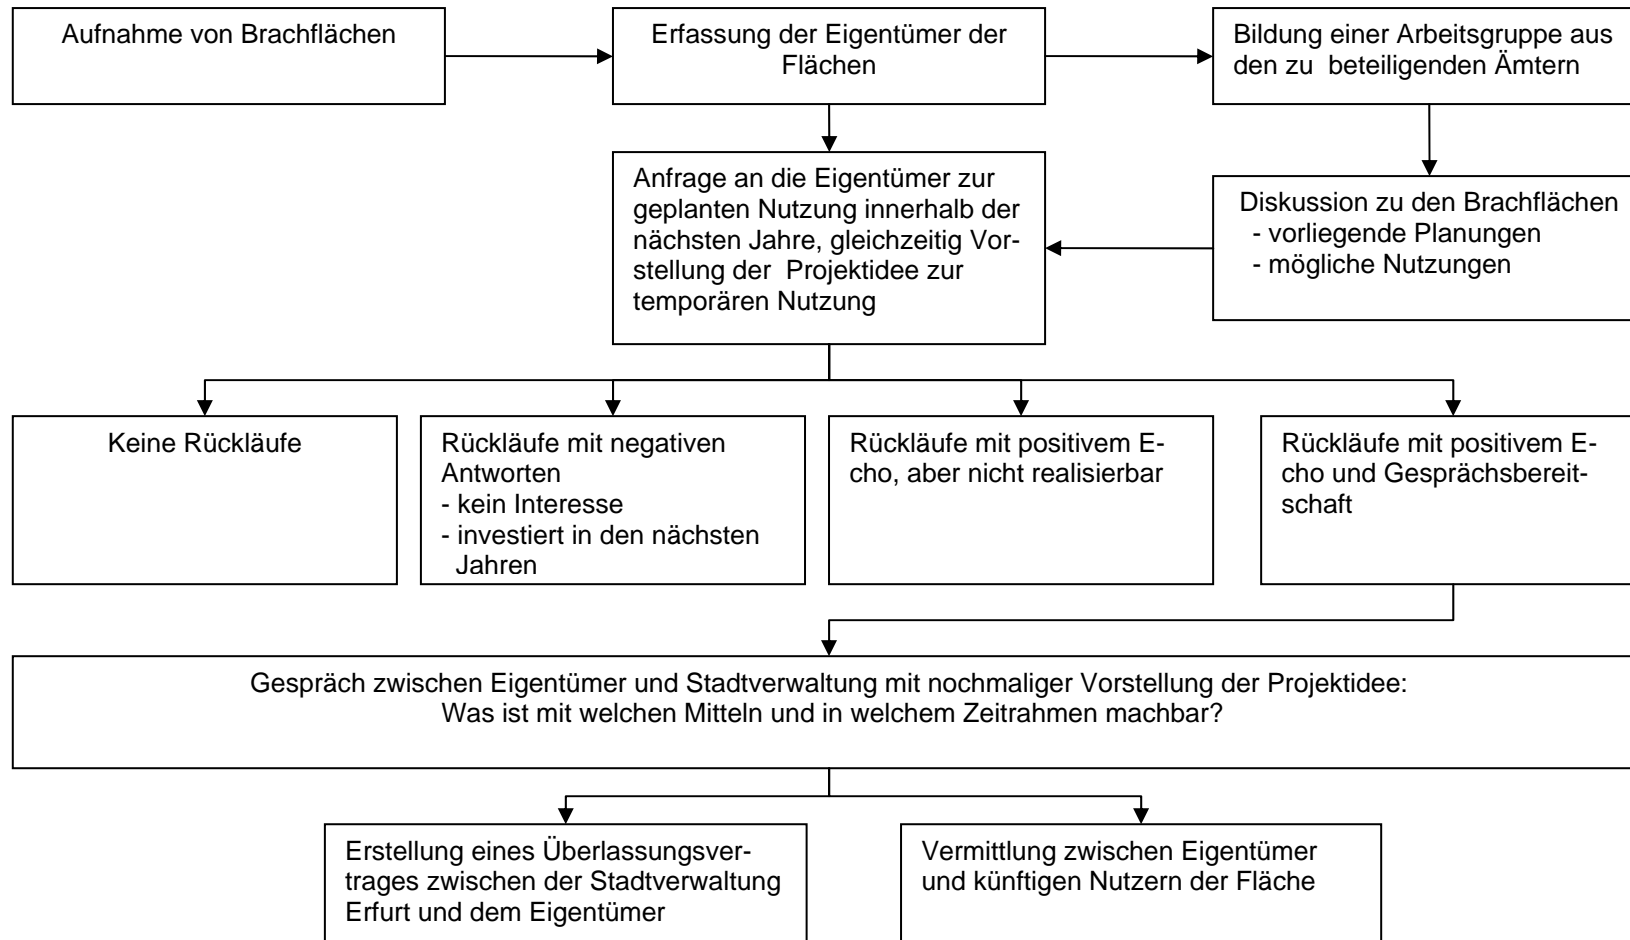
Aufnahme von Brachflächen

Erfassung der Eigentümer der Flächen

Bildung einer Arbeitsgruppe aus den zu beteiligenden Ämtern

Anfrage an die Eigentümer zur geplanten Nutzung innerhalb der nächsten Jahre, gleichzeitig Vorstellung der Projektidee zur temporären Nutzung

Diskussion zu den Brachflächen
- vorliegende Planungen
- mögliche Nutzungen

Keine Rückläufe

Rückläufe mit negativen Antworten
- kein Interesse
- investiert in den nächsten Jahren

Rückläufe mit positivem Echo, aber nicht realisierbar

Rückläufe mit positivem Echo und Gesprächsbereitschaft

Gespräch zwischen Eigentümer und Stadtverwaltung mit nochmaliger Vorstellung der Projektidee:
Was ist mit welchen Mitteln und in welchem Zeitrahmen machbar?

Erstellung eines Überlassungsvertrages zwischen der Stadtverwaltung Erfurt und dem Eigentümer

Vermittlung zwischen Eigentümer und künftigen Nutzern der Fläche